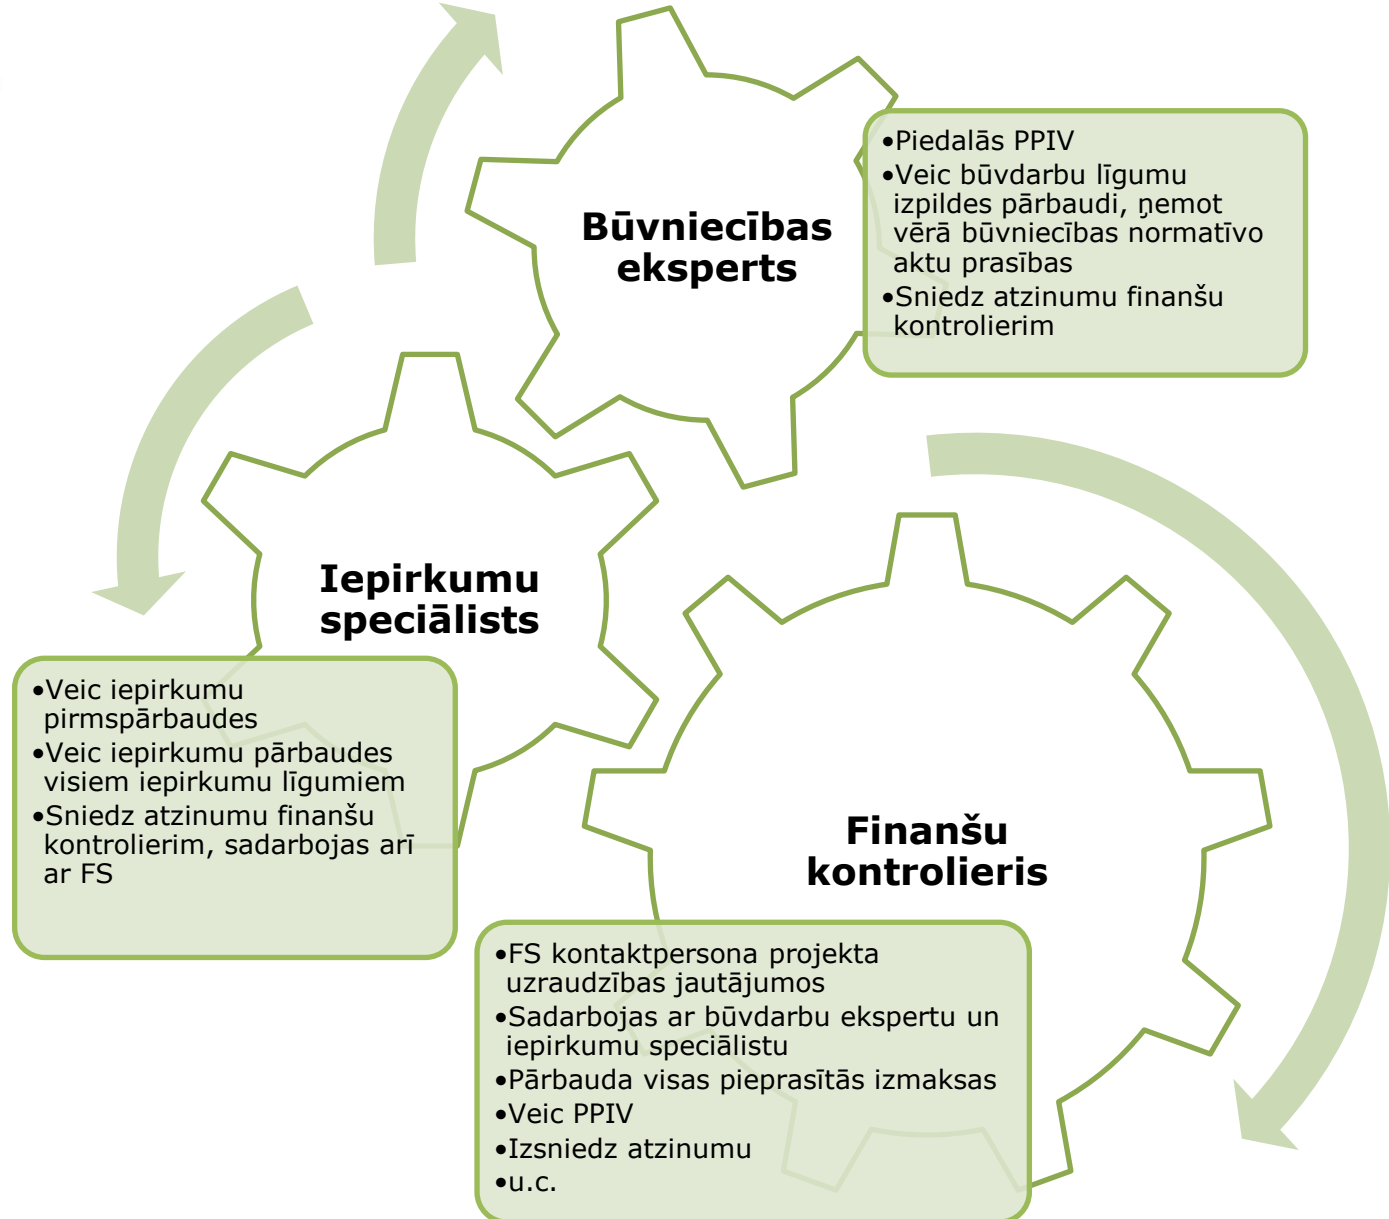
Būvniecības eksperts

•Piedalās PPIV
•Veic būvdarbu līgumu izpildes pārbaudi, ņemot vērā būvniecības normatīvo aktu prasības
•Sniedz atzinumu finanšu kontrolierim

Iepirkumu speciālists

•Veic iepirkumu pirmspārbaudes
•Veic iepirkumu pārbaudes visiem iepirkumu līgumiem
•Sniedz atzinumu finanšu kontrolierim, sadarbojas arī ar FS

Finanšu kontrolieris

•FS kontaktpersona projekta uzraudzības jautājumos
•Sadarbojas ar būvdarbu ekspertu un iepirkumu speciālistu
•Pārbauda visas pieprasītās izmaksas
•Veic PPIV
•Izsniedz atzinumu
•u.c.